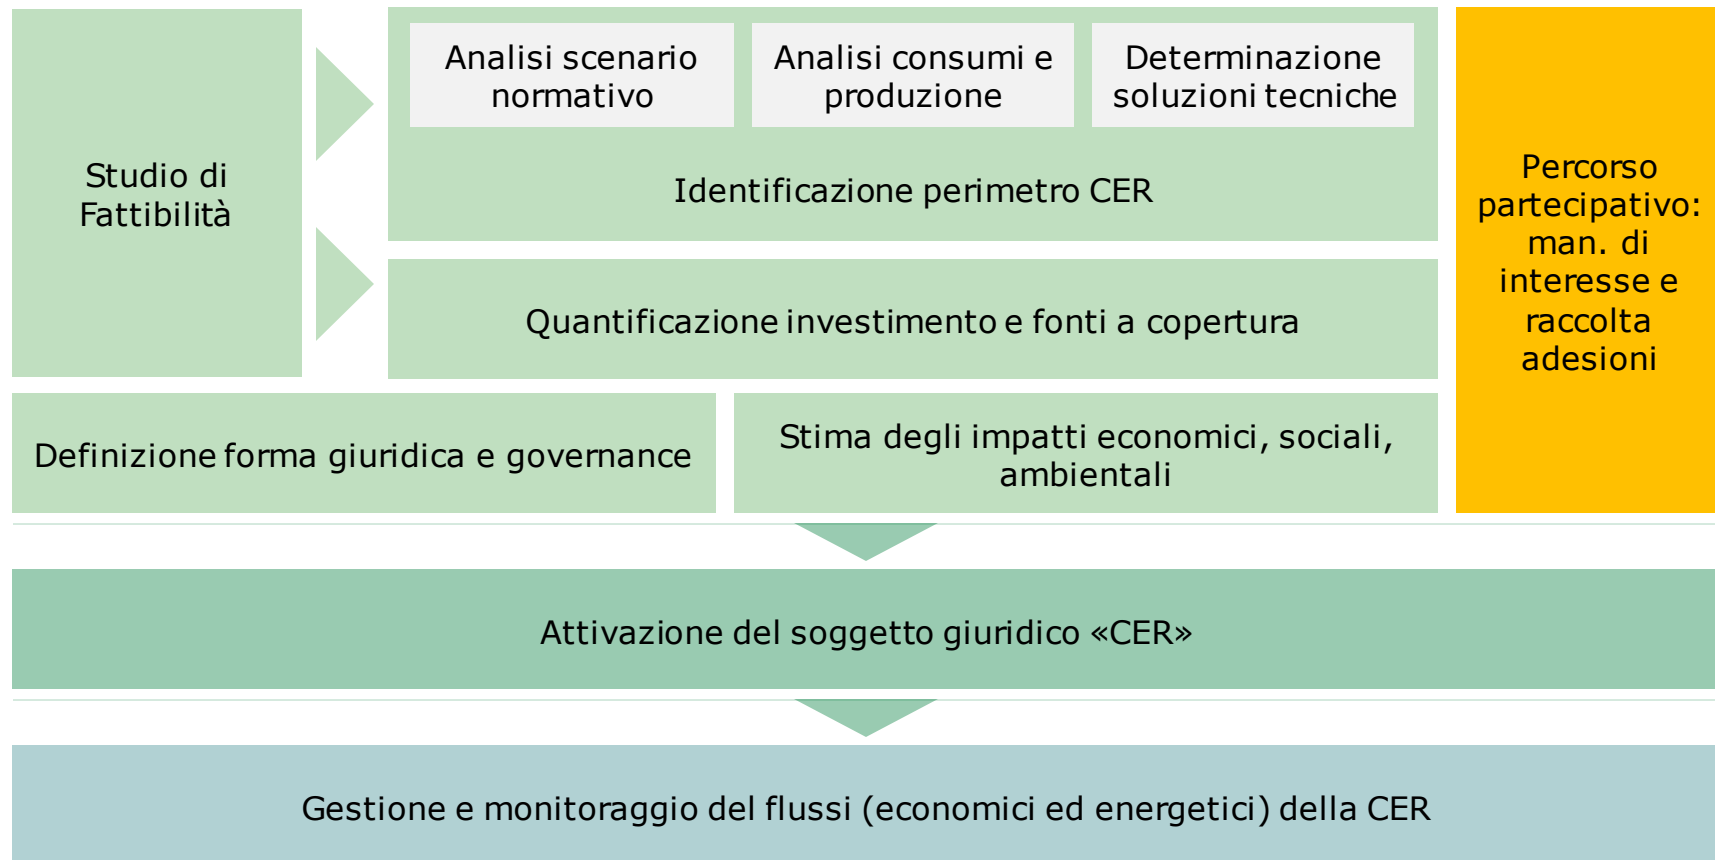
Studio di Fattibilità

Analisi scenario normativo

Analisi consumi e produzione

Determinazione soluzioni tecniche

Identificazione perimetro CER

Quantificazione investimento e fonti a copertura

Percorso partecipativo: man. di interesse e raccolta adesioni

Definizione forma giuridica e governance

Stima degli impatti economici, sociali, ambientali

Attivazione del soggetto giuridico «CER»

Gestione e monitoraggio del flussi (economici ed energetici) della CER